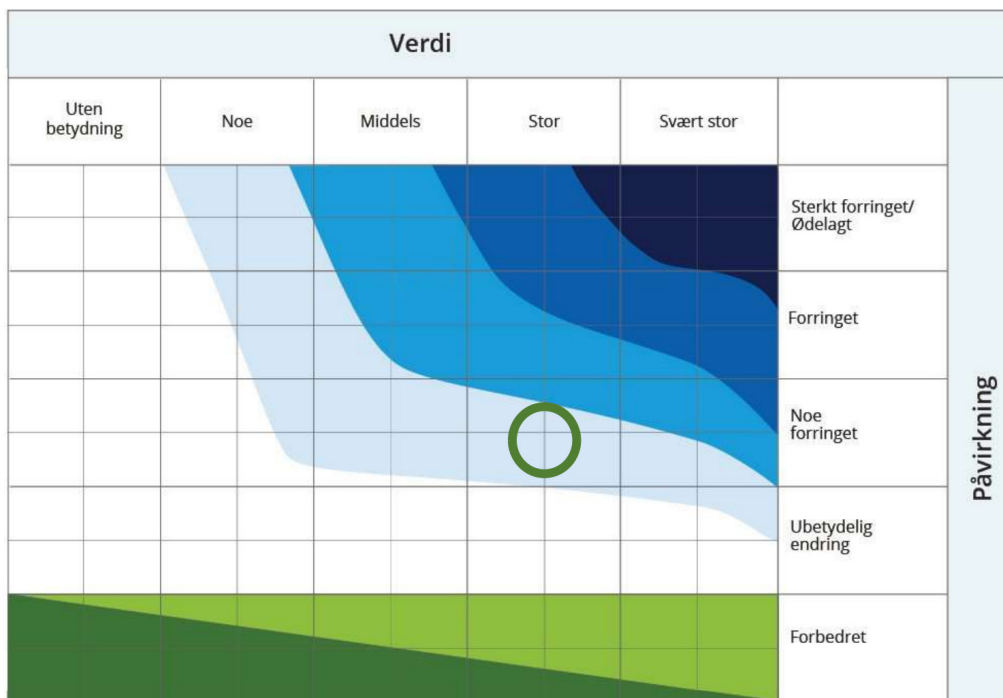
Verdi

| Uten betydning | Noe | Middels | Stor | Svært stor | |
|---|---|---|---|---|---|
| | | | | | Sterkt forringet/ Ødelagt |
| | | | | | Forringet |
| | | | | | Noe forringet |
| | | | | | Ubetydelig endring |
| | | | | | Forbedret |

Påvirkning